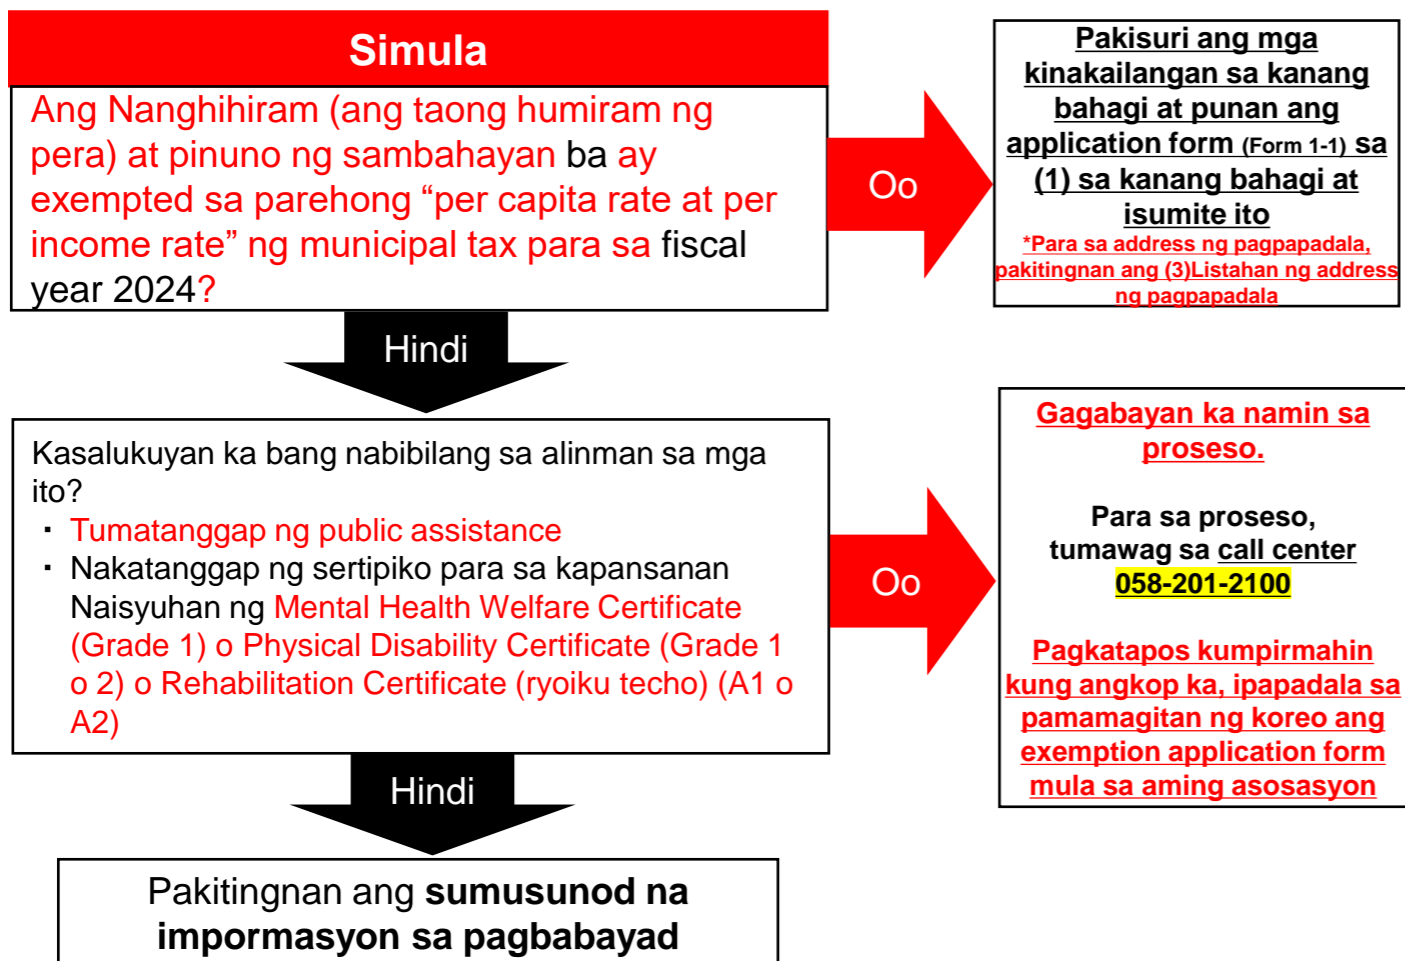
Simula

Ang Nanghihiram (ang taong humiram ng pera) at pinuno ng sambahayan ba ay exempted sa parehong “per capita rate at per income rate” ng municipal tax para sa fiscal year 2024?

Oo

Pakisuri ang mga kinakailangan sa kanang bahagi at punan ang application form (Form 1-1) sa (1) sa kanang bahagi at isumite ito
*Para sa address ng pagpapadala, pakitingnan ang (3)Listahan ng address ng pagpapadala

Hindi

Kasalukuyan ka bang nabibilang sa alinman sa mga ito?
・ Tumatanggap ng public assistance
・ Nakatanggap ng sertipiko para sa kapansanan Naisyuhan ng Mental Health Welfare Certificate (Grade 1) o Physical Disability Certificate (Grade 1 o 2) o Rehabilitation Certificate (ryoiku techo) (A1 o A2)

Oo

Gagabayan ka namin sa proseso.

Para sa proseso, tumawag sa call center 058-201-2100

Pagkatapos kumpirmahin kung angkop ka, ipapadala sa pamamagitan ng koreo ang exemption form mula sa aming asosasyon

Hindi

Pakitingnan ang sumusunod na impormasyon sa pagbabayad